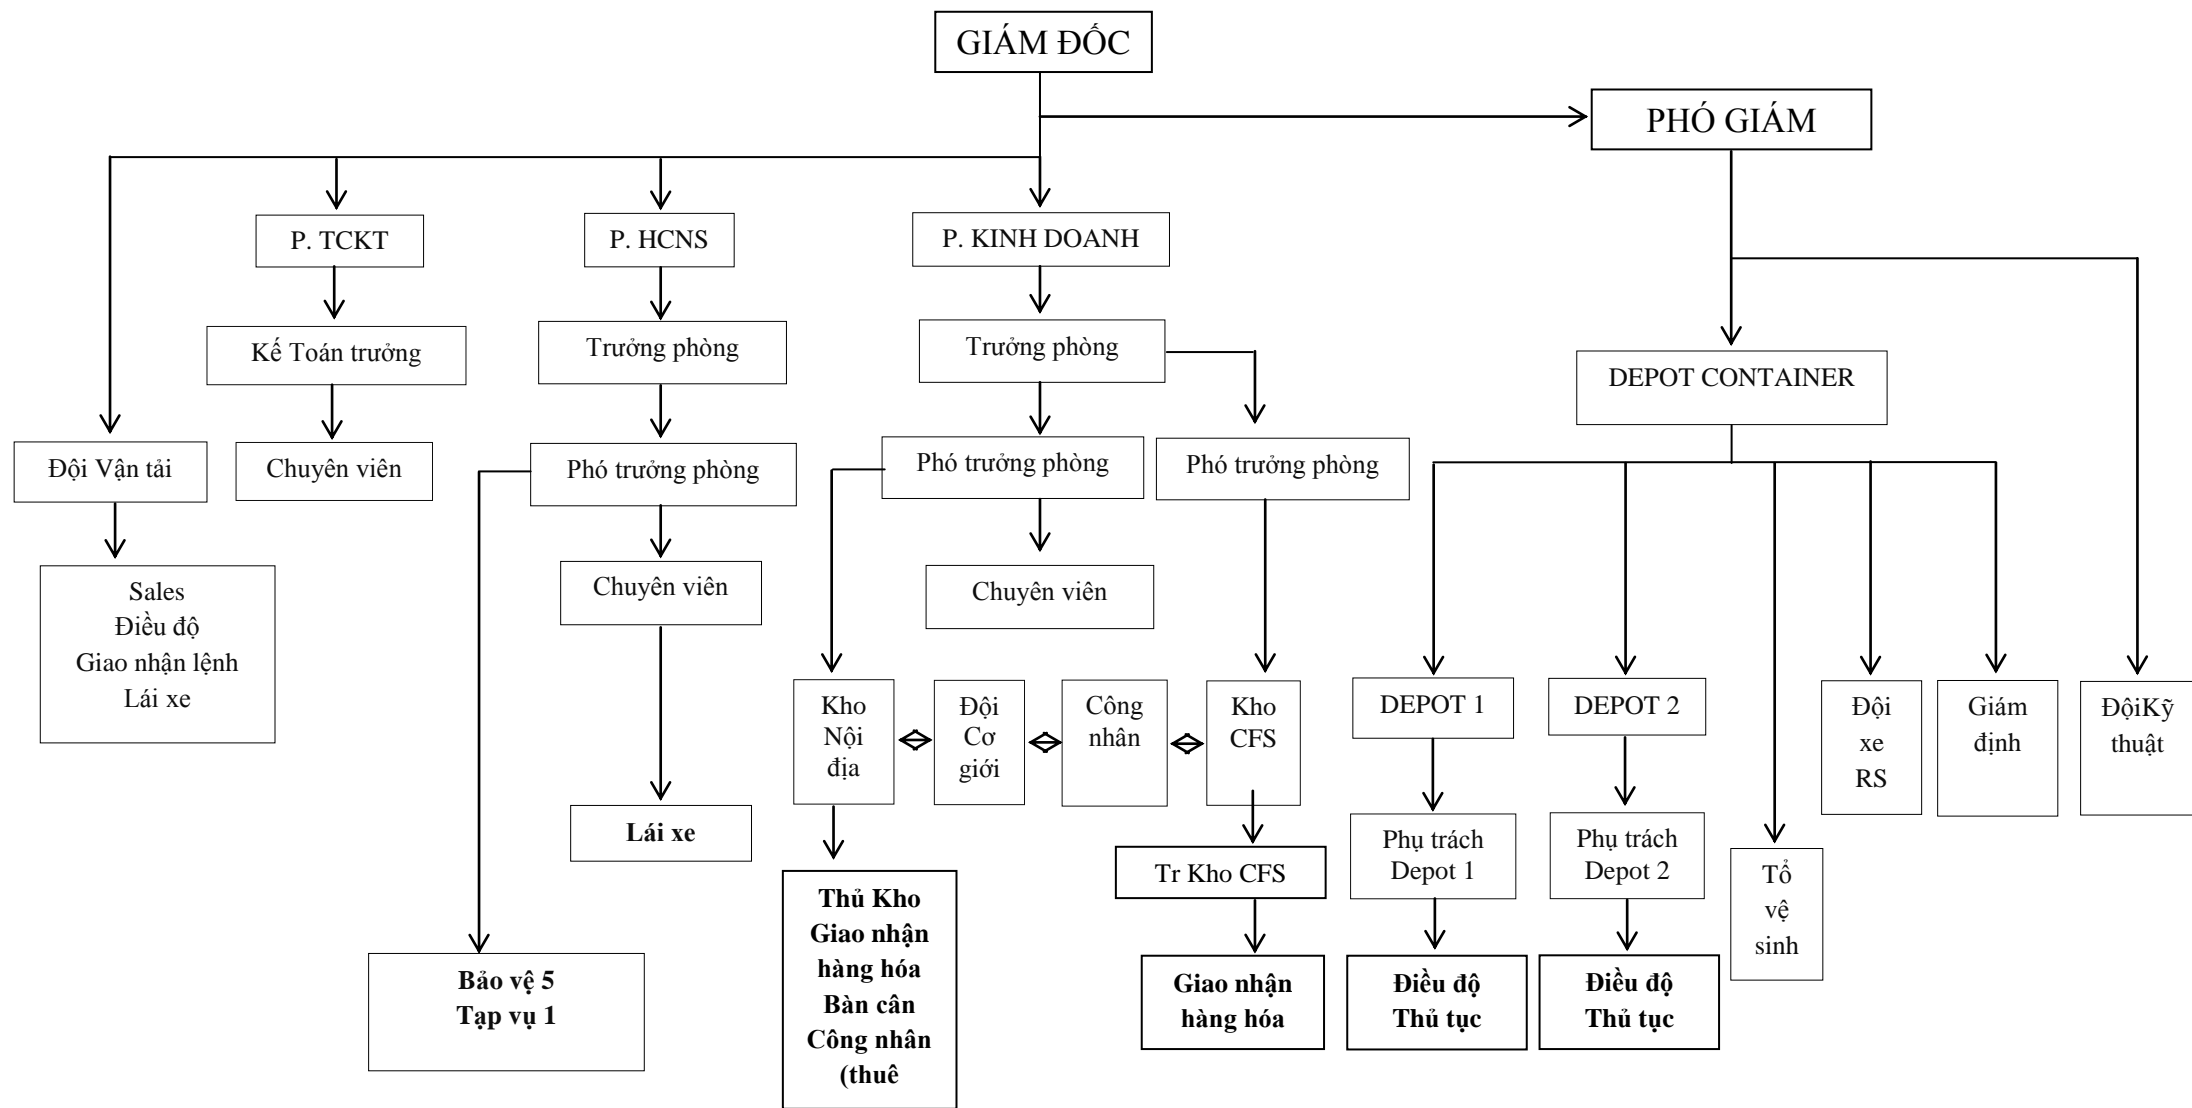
GIÁM ĐỐC

PHÓ GIÁM

P. TCKT

P. HCNS

P. KINH DOANH

Kế Toán trưởng

Trưởng phòng

Trưởng phòng

DEPOT CONTAINER

Đội Vận tải

Chuyên viên

Phó trưởng phòng

Phó trưởng phòng

Phó trưởng phòng

Sales
Điều độ
Giao nhận lệnh
Lái xe

Chuyên viên

Chuyên viên

Kho Nội địa

Đội Cơ giới

Công nhân

Kho CFS

DEPOT 1

DEPOT 2

Đội xe RS

Giám định

ĐộiKỹ thuật

Lái xe

Tr Kho CFS

Phụ trách Depot 1

Phụ trách Depot 2

Tổ vệ sinh

Thủ Kho
Giao nhận hàng hóa
Bàn cân
Công nhân (thuê

Bảo vệ 5
Tạp vụ 1

Giao nhận hàng hóa

Điều độ
Thủ tục

Điều độ
Thủ tục